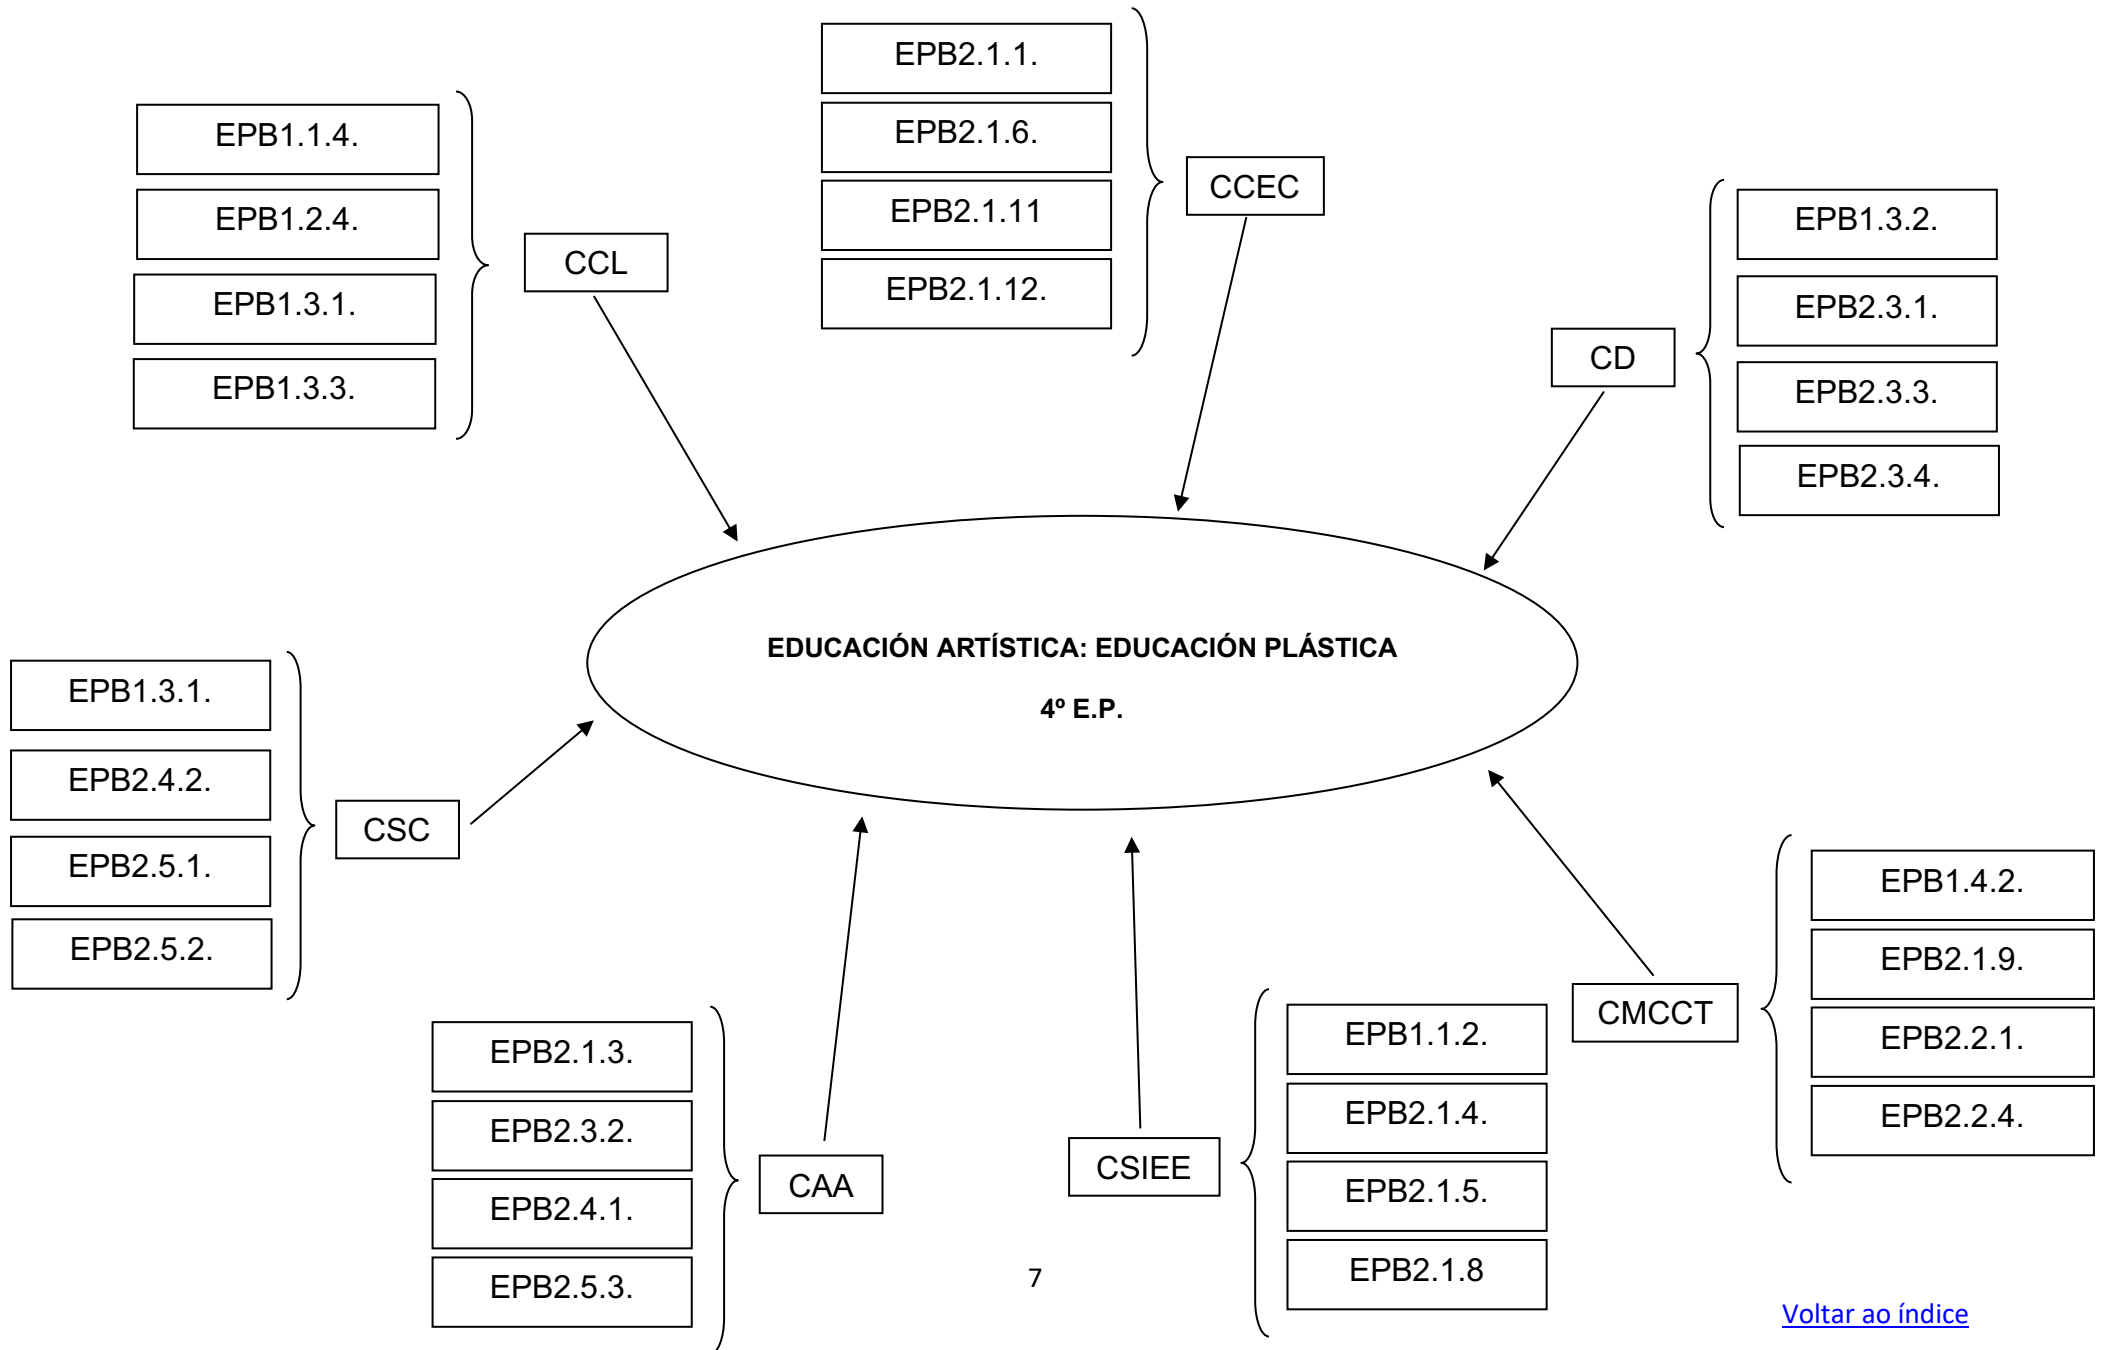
EPB2.1.1.
EPB2.1.6.
EPB2.1.11
EPB2.1.12.

CCEC

EPB1.1.4.
EPB1.2.4.
EPB1.3.1.
EPB1.3.3.

CCL

CD

EPB1.3.2.
EPB2.3.1.
EPB2.3.3.
EPB2.3.4.

EDUCACIÓN ARTÍSTICA: EDUCACIÓN PLÁSTICA

4º E.P.

EPB1.3.1.
EPB2.4.2.
EPB2.5.1.
EPB2.5.2.

CSC

EPB1.4.2.
EPB2.1.9.
EPB2.2.1.
EPB2.2.4.

CMCCT

EPB1.1.2.
EPB2.1.4.
EPB2.1.5.
EPB2.1.8

CSIEE

EPB2.1.3.
EPB2.3.2.
EPB2.4.1.
EPB2.5.3.

CAA

7

Voltar ao índice